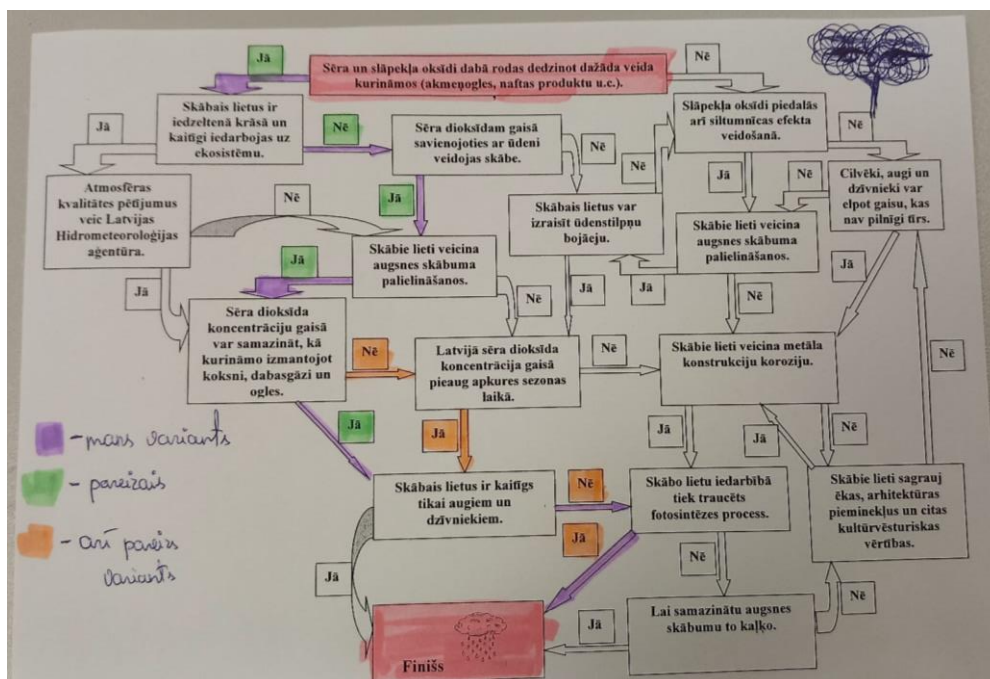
Jā

Sēra un slāpekļa oksīdi dabā rodas dedzinot dažāda veida kurināmos (akmeņogles, naftas produktu u.c.).

Nē

Skābais lietus ir iedzeltenā krāsā un kaitīgi iedarbojas uz ekosistēmu.

Jā

Nē

Sēra dioksīdam gaisā savienojoties ar ūdeni veidojas skābe.

Nē

Slāpekļa oksīdi piedalās arī siltumnīcas efekta veidošanā.

Nē

Atmosfēras kvalitātes pētījumus veic Latvijas Hidrometeoroloģijas aģentūra.

Nē

Jā

Skābais lietus var izraisīt ūdenstilpņu bojāeju.

Nē

Jā

Nē

Cilvēki, augi un dzīvnieki var elpot gaisu, kas nav pilnīgi tīrs.

Skābie lieti veicina augsnes skābuma palielināšanos.

Skābie lieti veicina augsnes skābuma palielināšanos.

Jā

Jā

Jā

Jā

Nē

Nē

Sēra dioksīda koncentrāciju gaisā var samazināt, kā kurināmo izmantojot koksni, dabasgāzi un ogles.

Nē

Latvijā sēra dioksīda koncentrācija gaisā pieaug apkures sezonas laikā.

Nē

Skābie lieti veicina metāla konstrukciju koroziju.

Nē

Jā

- mans variants

- pareizais

- arī pareizs variants

Jā

Jā

Jā

Nē

Skābais lietus ir kaitīgs tikai augiem un dzīvniekiem.

Nē

Skābo lietu iedarbībā tiek traucēts fotosintēzes process.

Skābie lieti sagrauj ēkas, arhitektūras pieminekļus un citas kultūrvēsturiskas vērtības.

Jā

Nē

Jā

Nē

Jā

Lai samazinātu augsnes skābumu to kaļķo.

Finišs